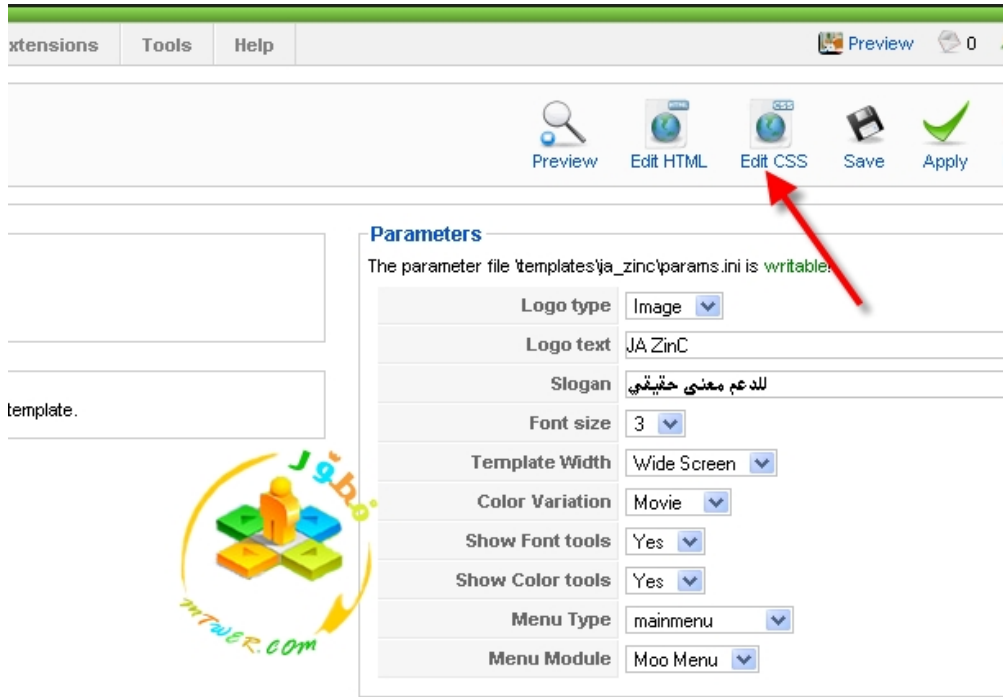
xtensions Tools Help

Preview 0

Preview Edit HTML Edit CSS Save Apply

template.

Parameters

The parameter file \templates\ja_zinc\params.ini is writable!

| | |
|---|---|
| Logo type | Image |
| Logo text | JA ZinC |
| Slogan | للدعم معنى حقيقي |
| Font size | 3 |
| Template Width | Wide Screen |
| Color Variation | Movie |
| Show Font tools | Yes |
| Show Color tools | Yes |
| Menu Type | mainmenu |
| Menu Module | Moo Menu |

mTWER.COM